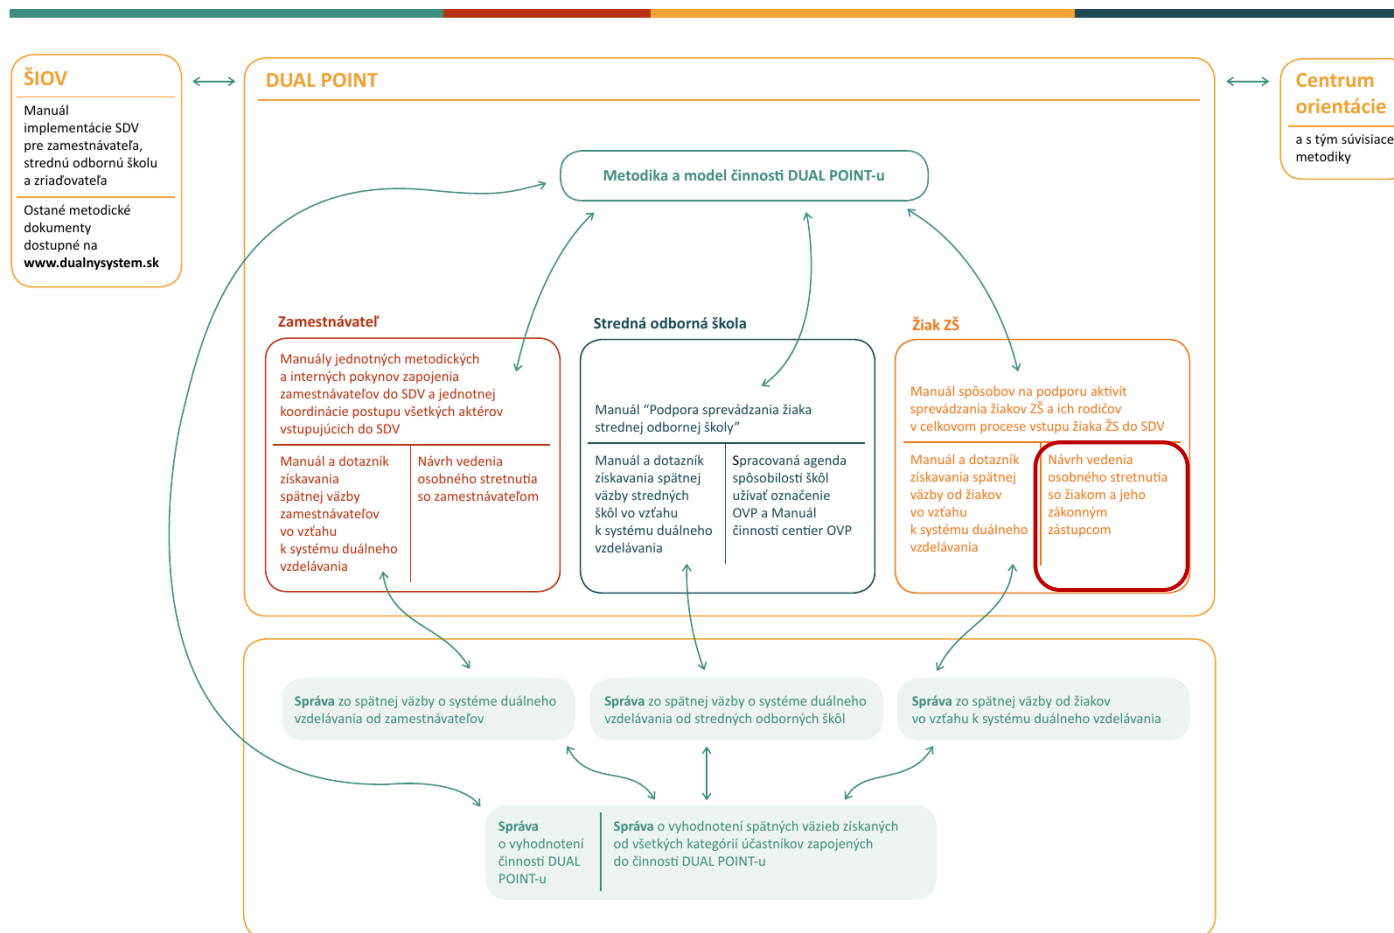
ŠIOV

Manuál implementácie SDV pre zamestnávateľa, strednú odbornú školu a zriaďovateľa

Ostané metodické dokumenty dostupné na **www.dualnysystem.sk**

DUAL POINT

Centrum orientácie

a s tým súvisiace metodiky

Metodika a model činnosti DUAL POINT-u

Zamestnávateľ

Manuály jednotných metodických a interných pokynov zapojenia zamestnávateľov do SDV a jednotnej koordinácie postupu všetkých aktérov vstupujúcich do SDV

Manuál a dotazník získavania spätnej väzby zamestnávateľov vo vzťahu k systému duálneho vzdelávania

Návrh vedenia osobného stretnutia so zamestnávateľom

Stredná odborná škola

Manuál "Podpora sprevádzania žiaka strednej odbornej školy"

Manuál a dotazník získavania spätnej väzby stredných škôl vo vzťahu k systému duálneho vzdelávania

Spracovaná agenda spôsobilosti škôl užívať označenie OVP a Manuál činnosti centier OVP

Žiak ZŠ

Manuál spôsobov na podporu aktivít sprevádzania žiakov ZŠ a ich rodičov v celkovom procese vstupu žiaka ZŠ do SDV

Manuál a dotazník získavania spätnej väzby od žiakov vo vzťahu k systému duálneho vzdelávania

Návrh vedenia osobného stretnutia so žiakom a jeho zákonným zástupcom

**Správa** zo spätnej väzby o systéme duálneho vzdelávania od zamestnávateľov

**Správa** zo spätnej väzby o systéme duálneho vzdelávania od stredných odborných škôl

**Správa** zo spätnej väzby od žiakov vo vzťahu k systému duálneho vzdelávania

**Správa** o vyhodnotení činnosti DUAL POINT-u

**Správa** o vyhodnotení spätných väzieb získaných od všetkých kategórií účastníkov zapojených do činnosti DUAL POINT-u